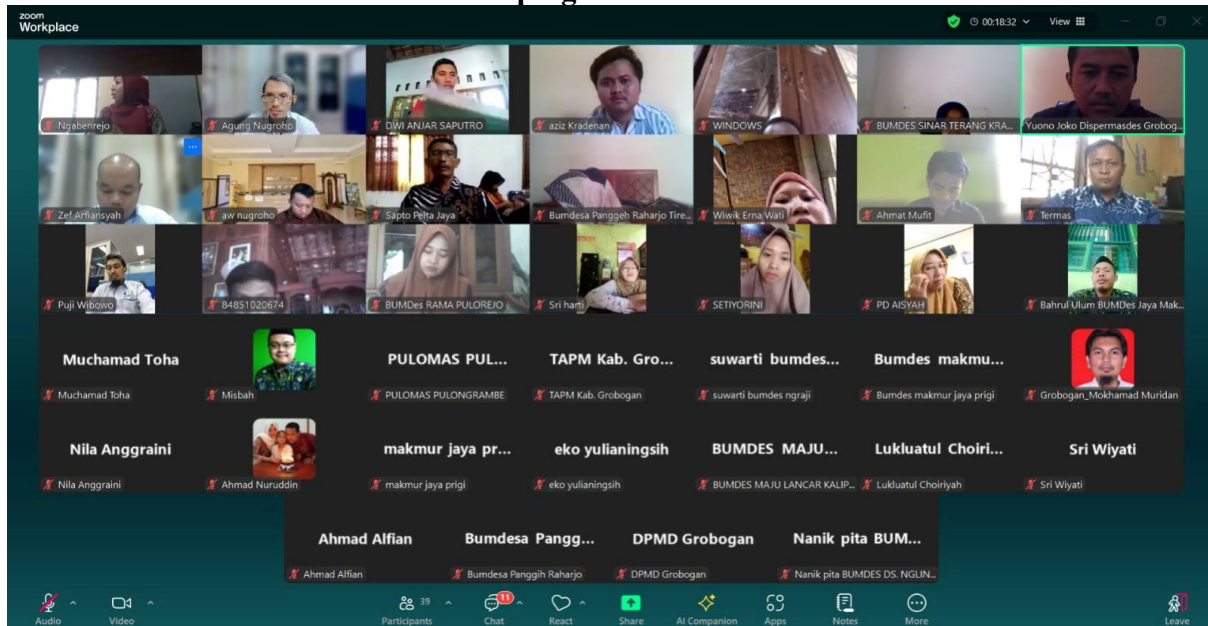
zoom Workplace

00:18:32 View

Ngabenrejo
Agung Nugroho
DWI ANJAR SAPUTRO
aziz Kradenan
WINDOWS
BUMDES SINAR TERANG KRA...
Yuono Joko Dispermasdes Grobog...
Zef Arfiansyah
aw nugroho
Sapto Pelta Jaya
Bumdesa Panggeh Raharjo Tire...
Wiwik Erna Wati
Ahmat Mufit
Termas
Puji Wibowo
84851020674
BUMDes RAMA PULOREJO
Sri harti
SETIYORINI
PD AISYAH
Bahrul Ulum BUMDes Jaya Mak...

Muchamad Toha
Muchamad Toha
Misbah
PULOMAS PUL...
PULOMAS PULONGRAMBE
TAPM Kab. Gro...
TAPM Kab. Grobogan
suwarti bumdes...
suwarti bumdes ngraji
Bumdes makmu...
Bumdes makmur jaya prigi
Grobogan_Mokhamad Muridan

Nila Anggraini
Nila Anggraini
Ahmad Nuruddin
makmur jaya pr...
makmur jaya prigi
eko yulianingsih
eko yulianingsih
BUMDES MAJU...
BUMDES MAJU LANCAR KALIP...
Lukluatul Choiri...
Lukluatul Choiriyah
Sri Wiyati
Sri Wiyati

Ahmad Alfian
Ahmad Alfian
Bumdesa Pangg...
Bumdesa Panggih Raharjo
DPMD Grobogan
DPMD Grobogan
Nanik pita BUM...
Nanik pita BUMDES DS. NGLIN...

Audio
Video
39
Participants
11
Chat
React
Share
AI Companion
Apps
Notes
More
Leave